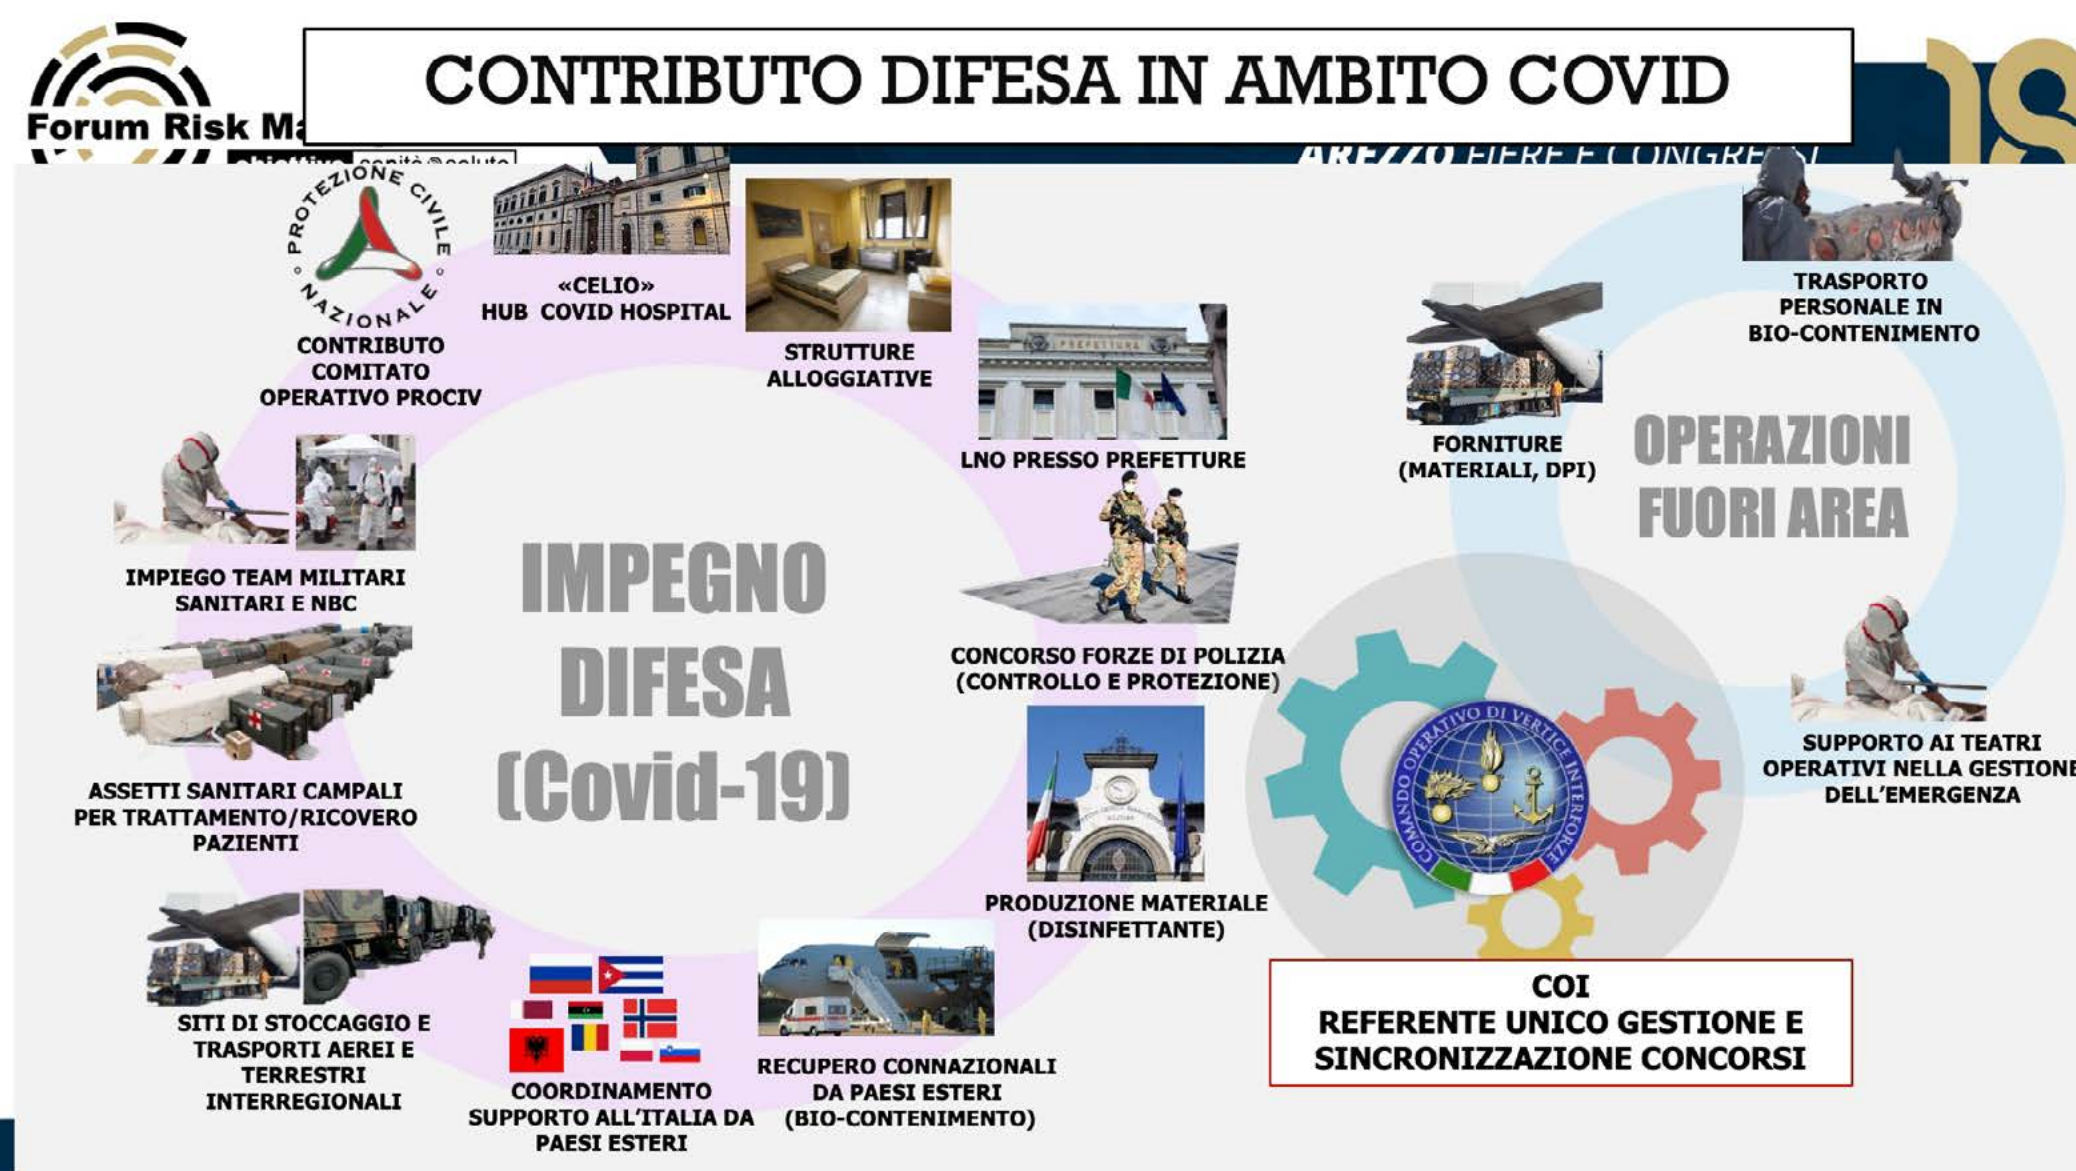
Forum Risk Ma

CONTRIBUTO DIFESA IN AMBITO COVID

AREZZO FIERE E CONGRE

PROTEZIONE CIVILE NAZIONALE

CONTRIBUTO COMITATO OPERATIVO PROCIV

«CELIO» HUB COVID HOSPITAL

STRUTTURE ALLOGGIATIVE

LNO PRESSO PREFETTURE

IMPIEGO TEAM MILITARI SANITARI E NBC

IMPEGNO DIFESA (Covid-19)

CONCORSO FORZE DI POLIZIA (CONTROLLO E PROTEZIONE)

ASSETTI SANITARI CAMPALI PER TRATTAMENTO/RICOVERO PAZIENTI

PRODUZIONE MATERIALE (DISINFETTANTE)

SITI DI STOCCAGGIO E TRASPORTI AEREI E TERRESTRI INTERREGIONALI

COORDINAMENTO SUPPORTO ALL'ITALIA DA PAESI ESTERI

RECUPERO CONNAZIONALI DA PAESI ESTERI (BIO-CONTENIMENTO)

TRASPORTO PERSONALE IN BIO-CONTENIMENTO

FORNITURE (MATERIALI, DPI)

OPERAZIONI FUORI AREA

SUPPORTO AI TEATRI OPERATIVI NELLA GESTIONE DELL'EMERGENZA

COMANDO OPERATIVO DI VERTICE INTERFORZE

COI
REFERENTE UNICO GESTIONE E SINCRONIZZAZIONE CONCORSI